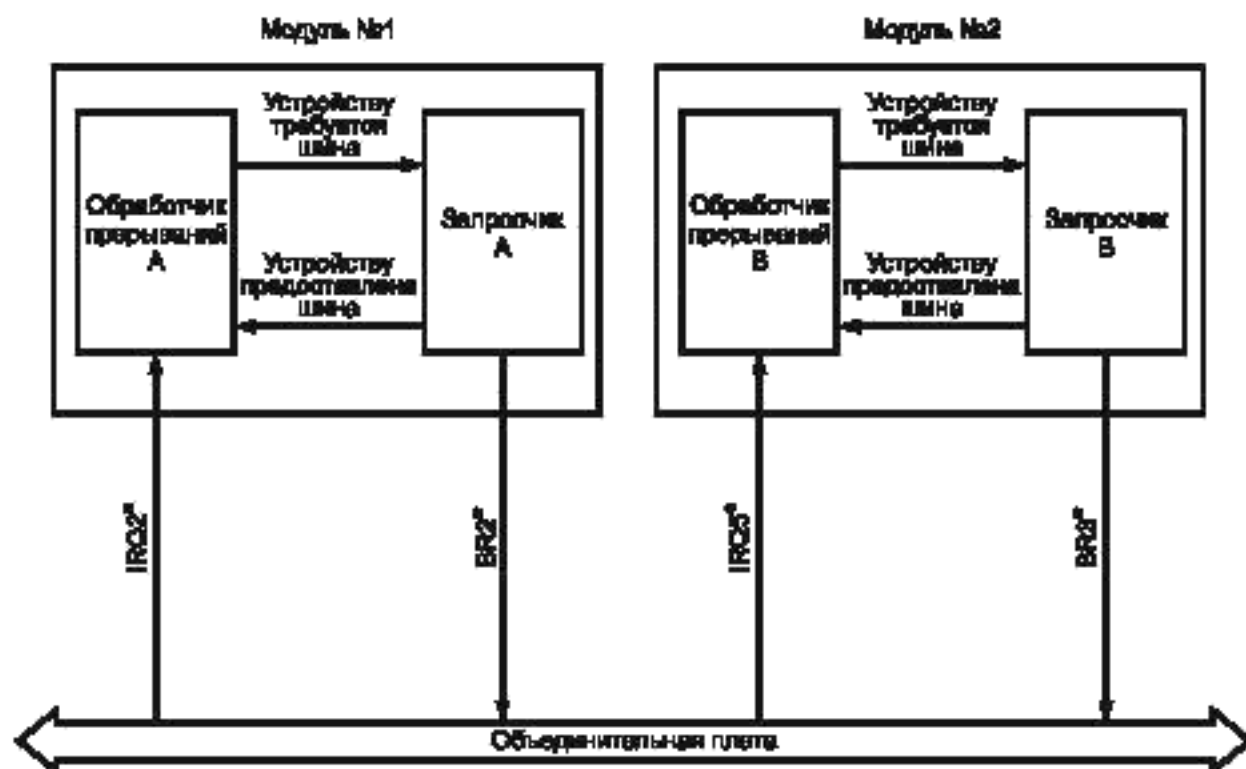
Модуль №1

Модуль №2

Устройству требуется шина

Обработчик прерываний А

Запросчик А

Устройству предоставлена шина

Устройству требуется шина

Обработчик прерываний В

Запросчик В

Устройству предоставлена шина

IRQ2*

BR2*

IRQ5*

BR5*

Объединительная плата